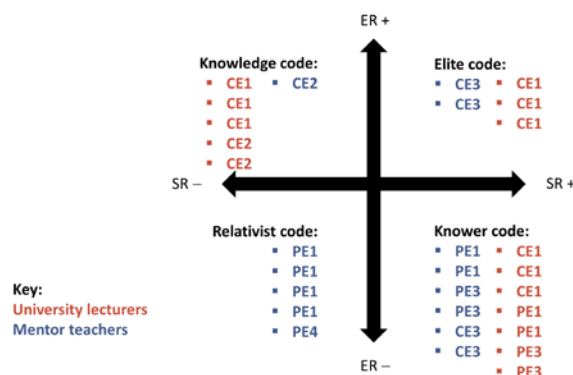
ER +

Knowledge code:
▪ CE1 ▪ CE2
▪ CE1
▪ CE1
▪ CE2
▪ CE2

Elite code:
▪ CE3 ▪ CE1
▪ CE3 ▪ CE1
▪ CE1

SR –

SR +

Relativist code:
▪ PE1
▪ PE1
▪ PE1
▪ PE1
▪ PE4

Knower code:
▪ PE1 ▪ CE1
▪ PE1 ▪ CE1
▪ PE3 ▪ CE1
▪ PE3 ▪ PE1
▪ CE3 ▪ PE1
▪ CE3 ▪ PE3
▪ PE3

ER –

Key:
University lecturers
Mentor teachers